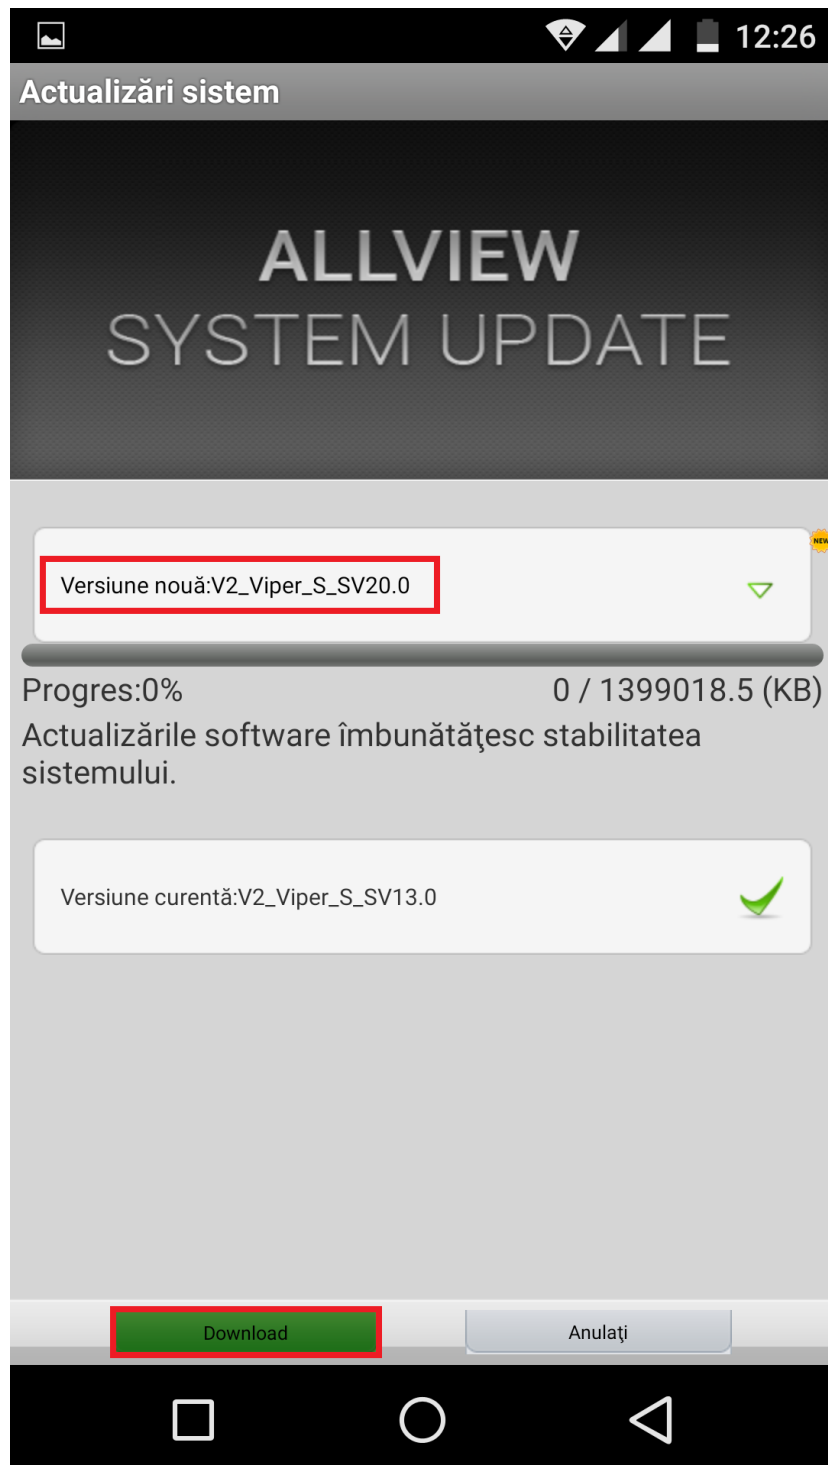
12:26

Actualizări sistem

ALLVIEW
SYSTEM UPDATE

NEW

Versiune nouă:V2_Viper_S_SV20.0

Progres:0%

0 / 1399018.5 (KB)

Actualizările software îmbunătăţesc stabilitatea sistemului.

Versiune curentă:V2_Viper_S_SV13.0

Download

Anulaţi